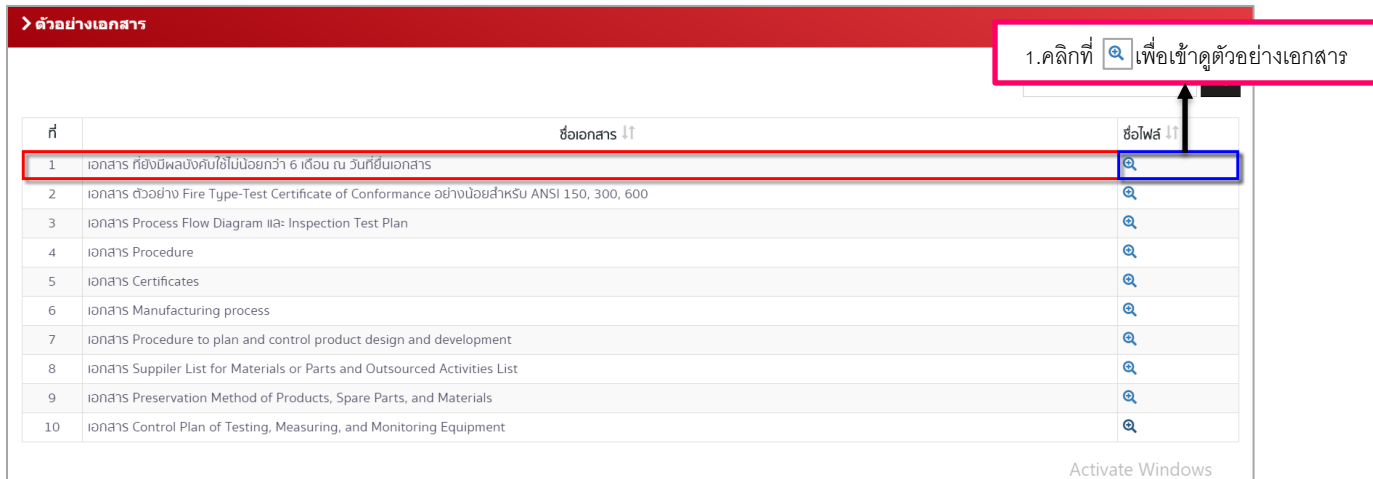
ตัวอย่างเอกสาร

1.คลิกที่ เพื่อเข้าดูตัวอย่างเอกสาร

| ที่ | ชื่อเอกสาร | ชื่อไฟล์ |
|---|---|---|
| 1 | เอกสาร ที่ยังมีผลบังคับใช้ไม่น้อยกว่า 6 เดือน ณ วันที่ยื่นเอกสาร | |
| 2 | เอกสาร ตัวอย่าง Fire Type-Test Certificate of Conformance อย่างน้อยสำหรับ ANSI 150, 300, 600 | |
| 3 | เอกสาร Process Flow Diagram และ Inspection Test Plan | |
| 4 | เอกสาร Procedure | |
| 5 | เอกสาร Certificates | |
| 6 | เอกสาร Manufacturing process | |
| 7 | เอกสาร Procedure to plan and control product design and development | |
| 8 | เอกสาร Suppiler List for Materials or Parts and Outsourced Activities List | |
| 9 | เอกสาร Preservation Method of Products, Spare Parts, and Materials | |
| 10 | เอกสาร Control Plan of Testing, Measuring, and Monitoring Equipment | |

Activate Windows